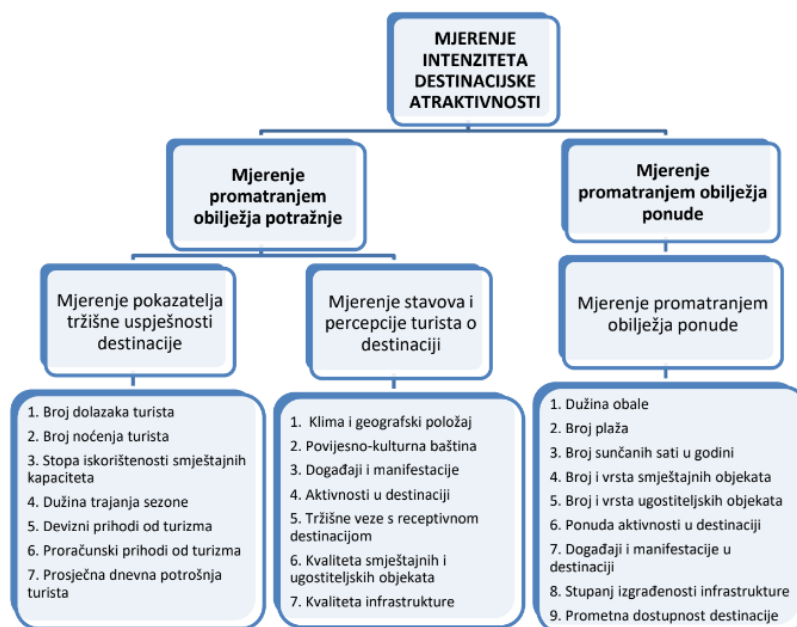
MJERENJE INTENZITETA DESTINACIJSKE ATRAKTIVNOSTI

Mjerenje promatranjem obilježja potražnje

Mjerenje promatranjem obilježja ponude

Mjerenje pokazatelja tržišne uspješnosti destinacije

Mjerenje stavova i percepcije turista o destinaciji

Mjerenje promatranjem obilježja ponude

1. Broj dolazaka turista
2. Broj noćenja turista
3. Stopa iskorištenosti smještajnih kapaciteta
4. Dužina trajanja sezone
5. Devizni prihodi od turizma
6. Proračunski prihodi od turizma
7. Prosječna dnevna potrošnja turista

1. Klima i geografski položaj
2. Povijesno-kulturna baština
3. Događaji i manifestacije
4. Aktivnosti u destinaciji
5. Tržišne veze s receptivnom destinacijom
6. Kvaliteta smještajnih i ugostiteljskih objekata
7. Kvaliteta infrastrukture

1. Dužina obale
2. Broj plaža
3. Broj sunčanih sati u godini
4. Broj i vrsta smještajnih objekata
5. Broj i vrsta ugostiteljskih objekata
6. Ponuda aktivnosti u destinaciji
7. Događaji i manifestacije u destinaciji
8. Stupanj izgrađenosti infrastrukture
9. Prometna dostupnost destinacije